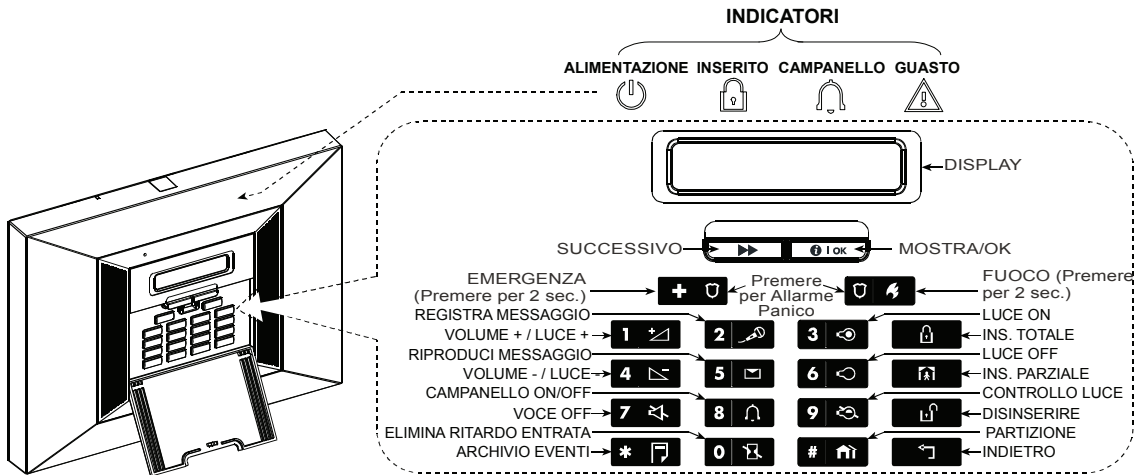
INDICATORI

ALIMENTAZIONE INSERITO CAMPANELLO GUASTO

DISPLAY

SUCCESSIVO

MOSTRA/OK

EMERGENZA (Premere per 2 sec.)

Premere per Allarme Panico

FUOCO (Premere per 2 sec.)

REGISTRA MESSAGGIO

VOLUME + / LUCE +

RIPRODUCI MESSAGGIO

VOLUME - / LUCE -

CAMPANELLO ON/OFF

VOCE OFF

ELIMINA RITARDO ENTRATA

ARCHIVIO EVENTI

LUCE ON

INS. TOTALE

LUCE OFF

INS. PARZIALE

CONTROLLO LUCE

DISINSERIRE

PARTIZIONE

INDIETRO

1 2 3 4 5 6 7 8 9 * 0 #

i OK